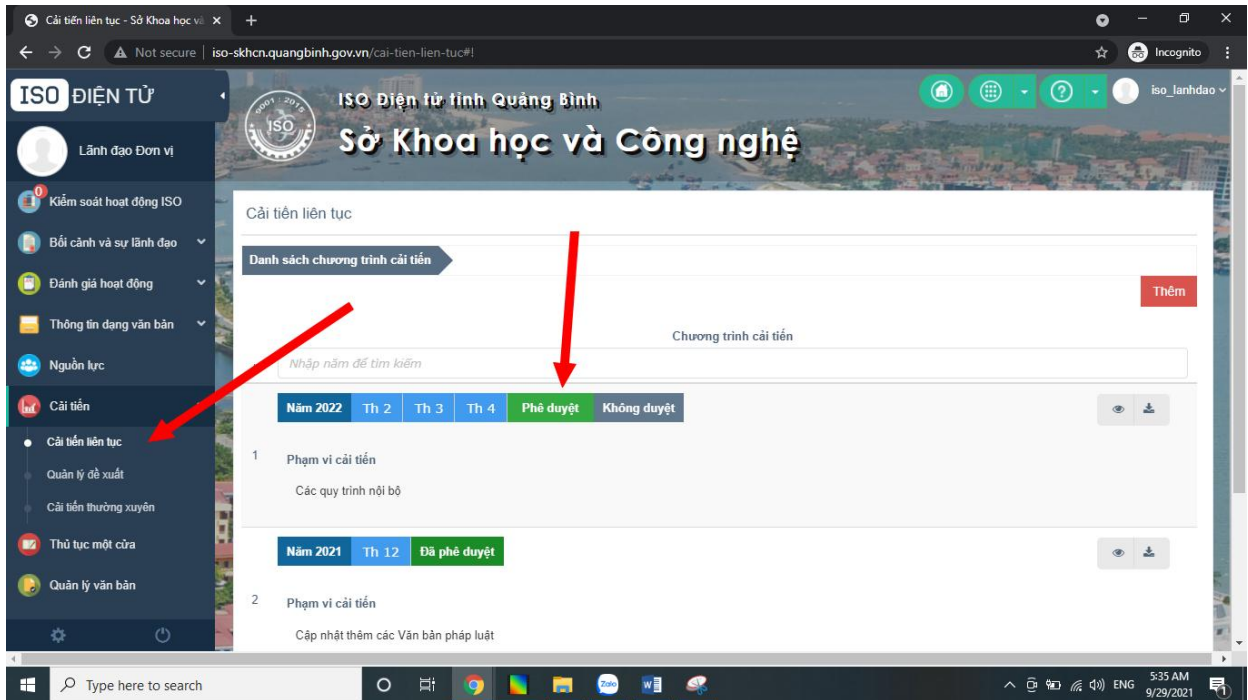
Cải tiến liên tục - Sở Khoa học và ×

Not secure | iso-skhcn.quangbinh.gov.vn/cai-tien-lien-tuc#!

Incognito

ISO ĐIỆN TỬ

ISO Điện tử tỉnh Quảng Bình
Sở Khoa học và Công nghệ

iso_lanhdao

Lãnh đạo Đơn vị

0 Kiểm soát hoạt động ISO

Bối cảnh và sự lãnh đạo

Đánh giá hoạt động

Thông tin dạng văn bản

Nguồn lực

Cải tiến

Cải tiến liên tục

Quản lý đề xuất

Cải tiến thường xuyên

Thủ tục một cửa

Quản lý văn bản

Cải tiến liên tục

Danh sách chương trình cải tiến

Thêm

Chương trình cải tiến

Nhập năm để tìm kiếm

Năm 2022 | Th 2 | Th 3 | Th 4 | Phê duyệt | Không duyệt

1

Phạm vi cải tiến

Các quy trình nội bộ

Năm 2021 | Th 12 | Đã phê duyệt

2

Phạm vi cải tiến

Cập nhật thêm các Văn bản pháp luật

Type here to search

ENG 5:35 AM 9/29/2021